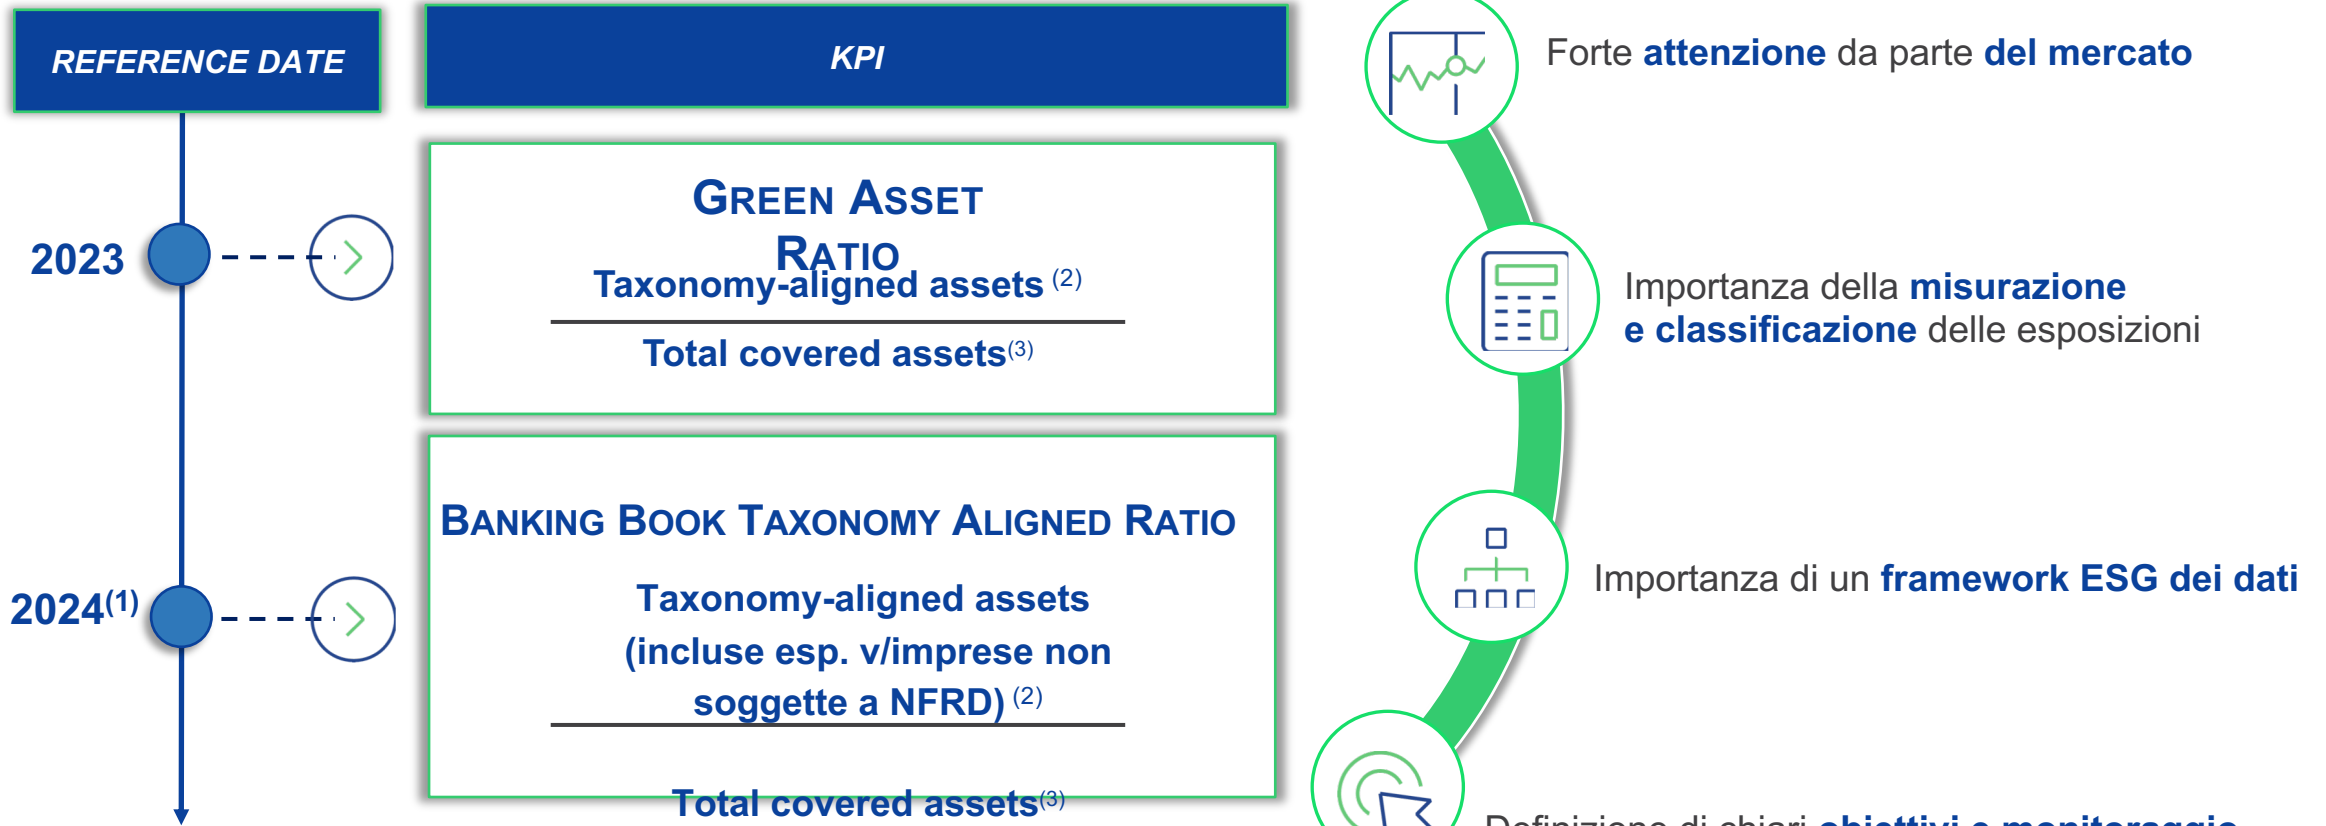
REFERENCE DATE

KPI

2023

GREEN ASSET RATIO

$\frac{\text{Taxonomy-aligned assets}^{(2)}}{\text{Total covered assets}^{(3)}}$

2024$^{(1)}$

BANKING BOOK TAXONOMY ALIGNED RATIO

$\frac{\text{Taxonomy-aligned assets (incluse esp. v/imprese non soggette a NFRD)}^{(2)}}{\text{Total covered assets}^{(3)}}$

Forte attenzione da parte del mercato

Importanza della misurazione e classificazione delle esposizioni

Importanza di un framework ESG dei dati

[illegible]